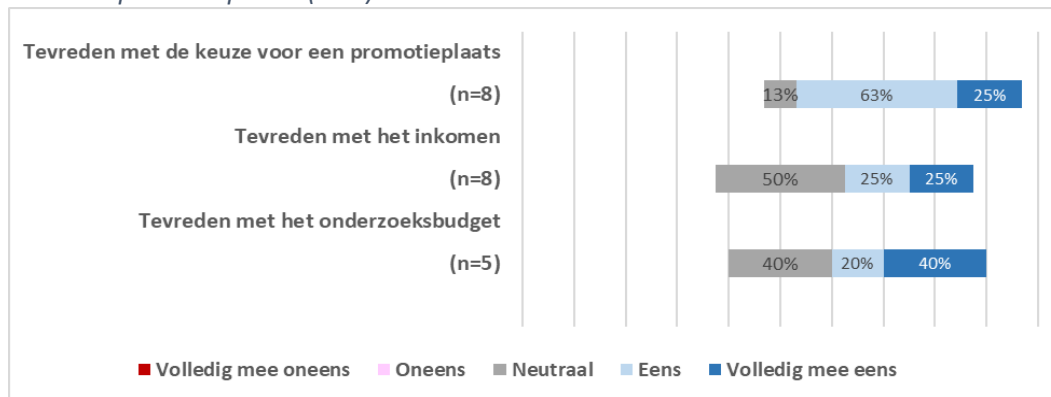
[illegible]

Tevreden met de keuze voor een promotieplaats (n=8)

13% 63% 25%

Tevreden met het inkomen (n=8)

50% 25% 25%

Tevreden met het onderzoeksbudget (n=5)

40% 20% 40%

Volledig mee oneens Oneens Neutraal Eens Volledig mee eens